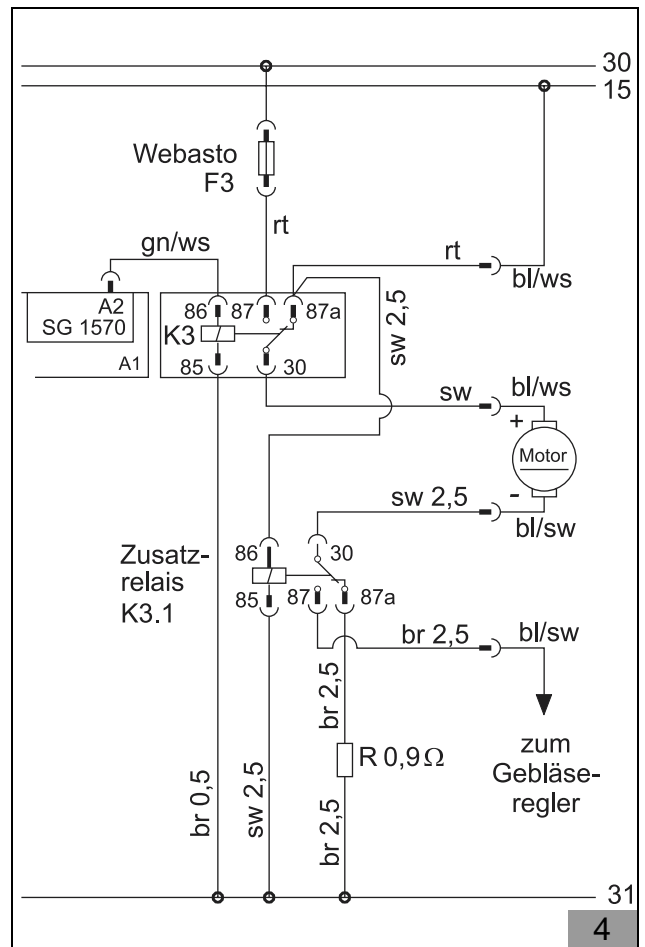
30
15
Webasto
F3
rt
gn/ws
rt
bl/ws
A2
SG 1570
A1
86
87
87a
K3
85
30
sw 2,5
sw
bl/ws
+
Motor
-
sw 2,5
bl/sw
Zusatzrelais
K3.1
86
30
85
87
87a
br 2,5
bl/sw
br 2,5
R 0,9$\Omega$
zum
Gebläseregler
br 0,5
sw 2,5
br 2,5
31
4